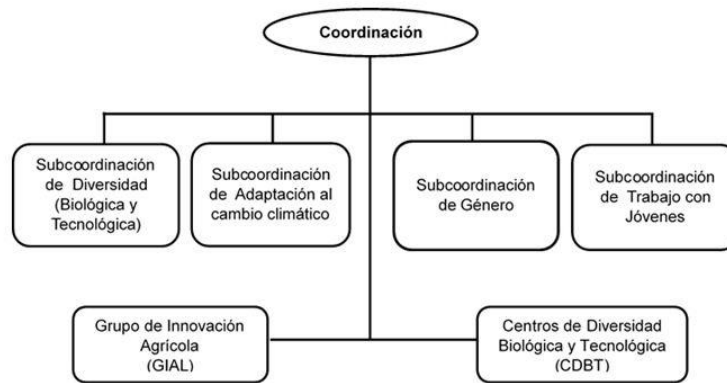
Coordinación

Subcoordinación de Diversidad (Biológica y Tecnológica)

Subcoordinación de Adaptación al cambio climático

Subcoordinación de Género

Subcoordinación de Trabajo con Jóvenes

Grupo de Innovación Agrícola (GIAL)

Centros de Diversidad Biológica y Tecnológica (CDBT)